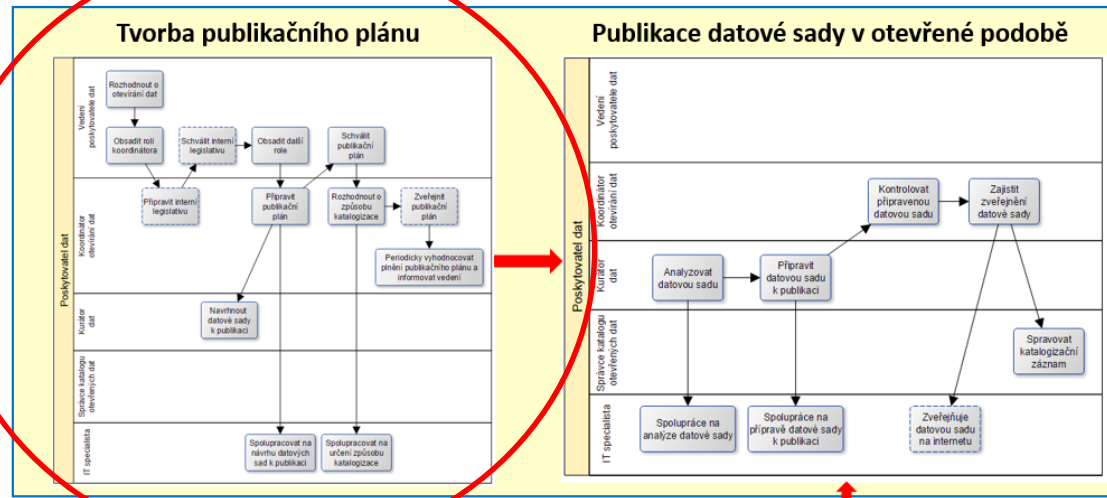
Tvorba publikačního plánu

Poskytovatel dat

Vedení poskytovatele dat

Koordinátor otevírání dat

Kurátor dat

Správce katalogu otevřených dat

IT specialista

Rozhodnout o otevírání dat

Obsadit roli koordinátora

Schválit interní legislativu

Obsadit další role

Schválit publikační plán

Připravit interní legislativu

Připravit publikační plán

Rozhodnout o způsobu katalogizace

Zveřejnit publikační plán

Periodicky vyhodnocovat plnění publikačního plánu a informovat vedení

Navrhnout datové sady k publikaci

Spolupracovat na návrhu datových sad k publikaci

Spolupracovat na určení způsobu katalogizace

Publikace datové sady v otevřené podobě

Poskytovatel dat

Vedení poskytovatele dat

Koordinátor otevírání dat

Kurátor dat

Správce katalogu otevřených dat

IT specialista

Kontrolovat připravenou datovou sadu

Zajistit zveřejnění datové sady

Analyzovat datovou sadu

Připravit datovou sadu k publikaci

Spravovat katalogizační záznam

Spolupráce na analýze datové sady

Spolupráce na přípravě datové sady k publikaci

Zveřejňuje datovou sadu na internetu